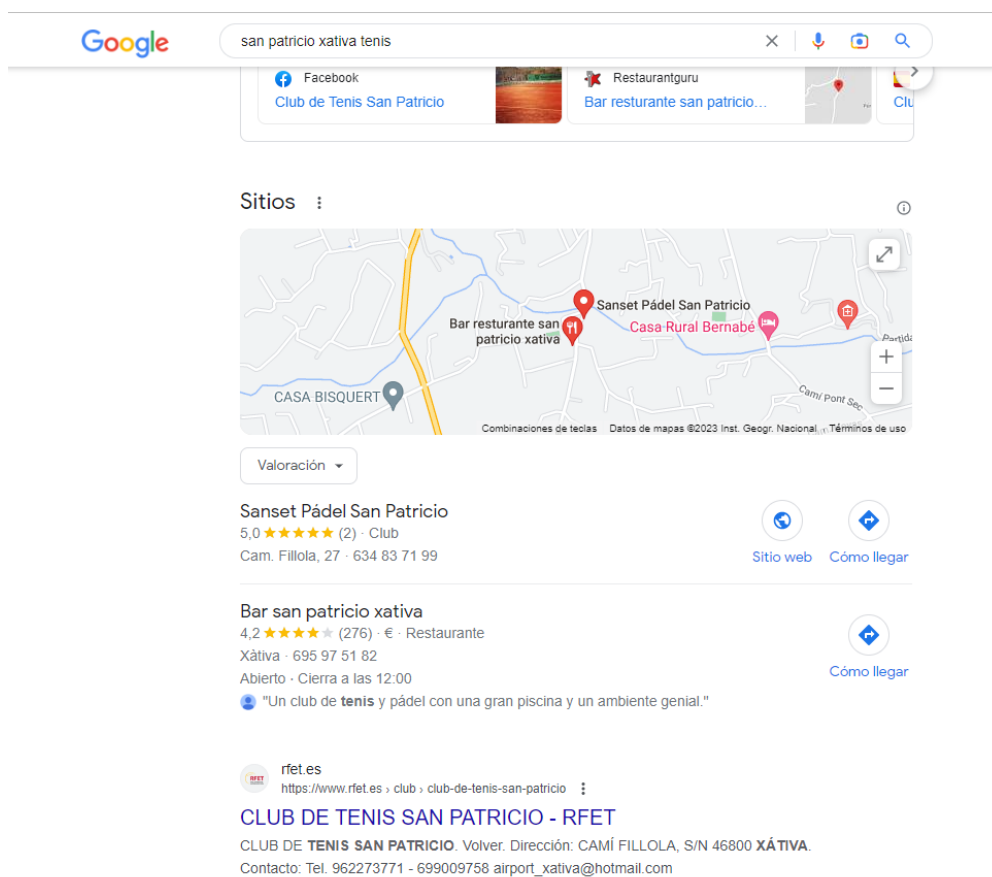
Google

san patricio xativa tenis

Facebook
Club de Tenis San Patricio

Restaurantguru
Bar resturante san patricio...

Clu

Sitios

Sanset Pádel San Patricio
Bar resturante san patricio xativa
Casa Rural Bernabé
CASA BISQUERT
Camí Pont Sec
Partida
Combinaciones de teclas Datos de mapas ©2023 Inst. Geogr. Nacional Términos de uso

Valoración

Sanset Pádel San Patricio
5,0 ★★★★★ (2) · Club
Cam. Fillola, 27 · 634 83 71 99
Sitio web
Cómo llegar

Bar san patricio xativa
4,2 ★★★★★ (276) · € · Restaurante
Xàtiva · 695 97 51 82
Abierto · Cierra a las 12:00
"Un club de tenis y pádel con una gran piscina y un ambiente genial."
Cómo llegar

rfet.es
https://www.rfet.es › club › club-de-tenis-san-patricio
CLUB DE TENIS SAN PATRICIO - RFET
CLUB DE TENIS SAN PATRICIO. Volver. Dirección: CAMÍ FILLOLA, S/N 46800 XÁTIVA. Contacto: Tel. 962273771 - 699009758 airport_xativa@hotmail.com